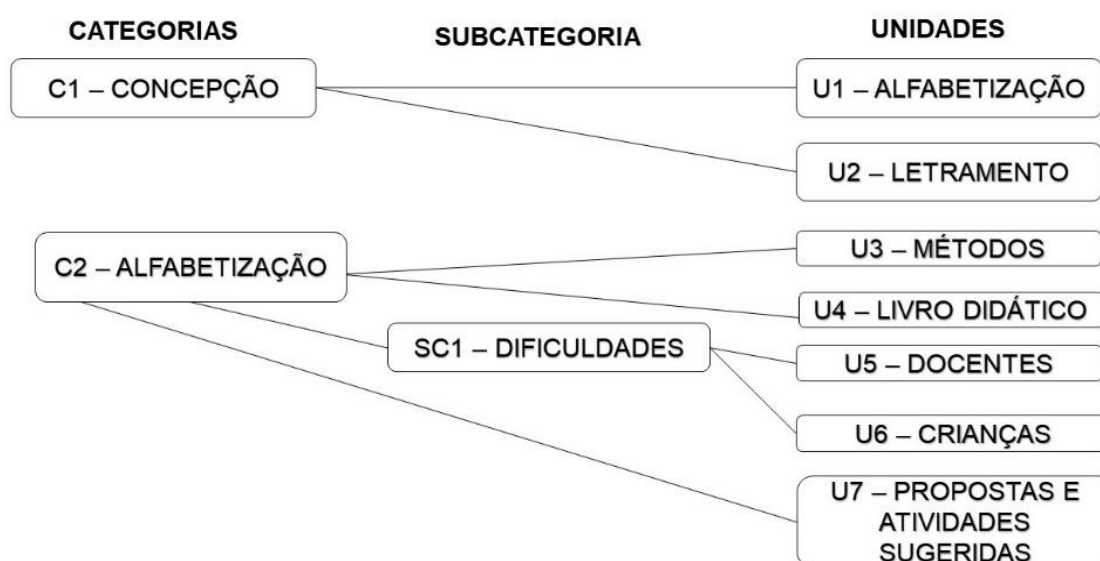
CATEGORIAS

SUBCATEGORIA

UNIDADES

C1 – CONCEPÇÃO

U1 – ALFABETIZAÇÃO

U2 – LETRAMENTO

C2 – ALFABETIZAÇÃO

U3 – MÉTODOS

U4 – LIVRO DIDÁTICO

SC1 – DIFICULDADES

U5 – DOCENTES

U6 – CRIANÇAS

U7 – PROPOSTAS E ATIVIDADES SUGERIDAS